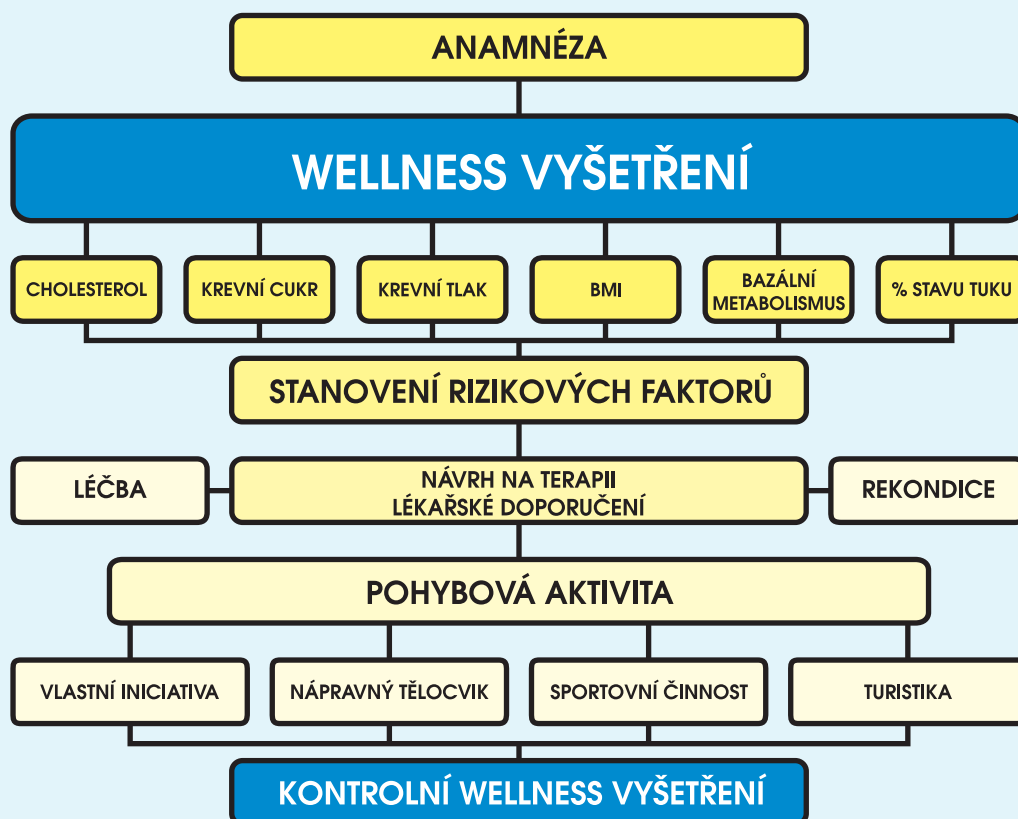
ANAMNÉZA

WELLNESS VYŠETŘENÍ

CHOLESTEROL

KREVNÍ CUKR

KREVNÍ TLAK

BMI

BAZÁLNÍ METABOLISMUS

% STAVU TUKU

STANOVENÍ RIZIKOVÝCH FAKTORŮ

LÉČBA

NÁVRH NA TERAPII
LÉKAŘSKÉ DOPORUČENÍ

REKONDICE

POHYBOVÁ AKTIVITA

VLASTNÍ INICIATIVA

NÁPRAVNÝ TĚLOCVIK

SPORTOVNÍ ČINNOST

TURISTIKA

KONTROLNÍ WELLNESS VYŠETŘENÍ